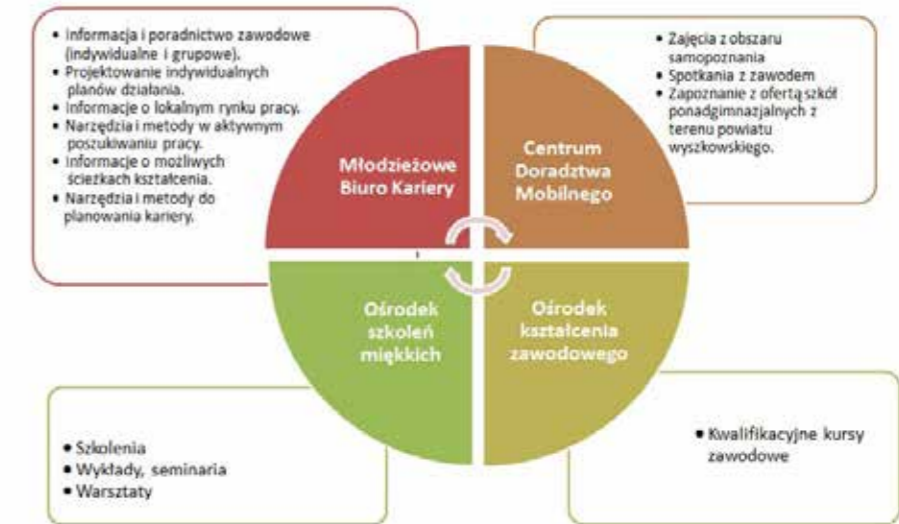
• Informacja i poradnictwo zawodowe (indywidualne i grupowe).
• Projektowanie indywidualnych planów działania.
• Informacje o lokalnym rynku pracy.
• Narzędzia i metody w aktywnym poszukiwaniu pracy.
• Informacje o możliwych ścieżkach kształcenia.
• Narzędzia i metody do planowania kariery.

• Zajęcia z obszaru samopoznania
• Spotkania z zawodem
• Zapoznanie z ofertą szkół ponadgimnazjalnych z terenu powiatu wyszkowskiego.

Młodzieżowe Biuro Kariery

Centrum Doradztwa Mobilnego

Ośrodek szkoleń miękkich

Ośrodek kształcenia zawodowego

• Szkolenia
• Wykłady, seminaria
• Warsztaty

• Kwalifikacyjne kursy zawodowe